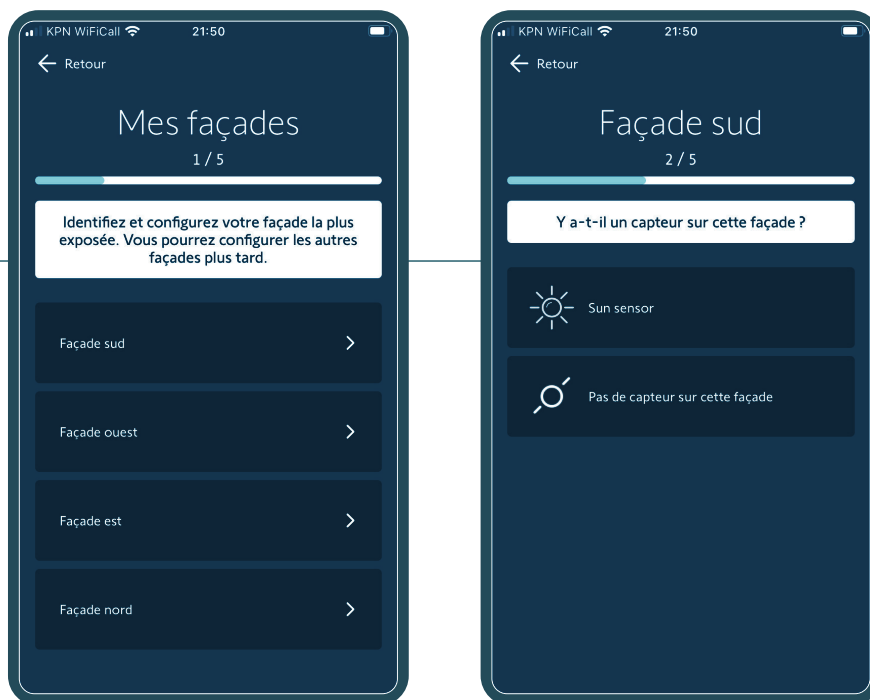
KPN WiFiCall 21:50

Retour

Mes façades

1 / 5

Identifiez et configurez votre façade la plus exposée. Vous pourrez configurer les autres façades plus tard.

Façade sud

Façade ouest

Façade est

Façade nord

KPN WiFiCall 21:50

Retour

Façade sud

2 / 5

Y a-t-il un capteur sur cette façade ?

Sun sensor

Pas de capteur sur cette façade